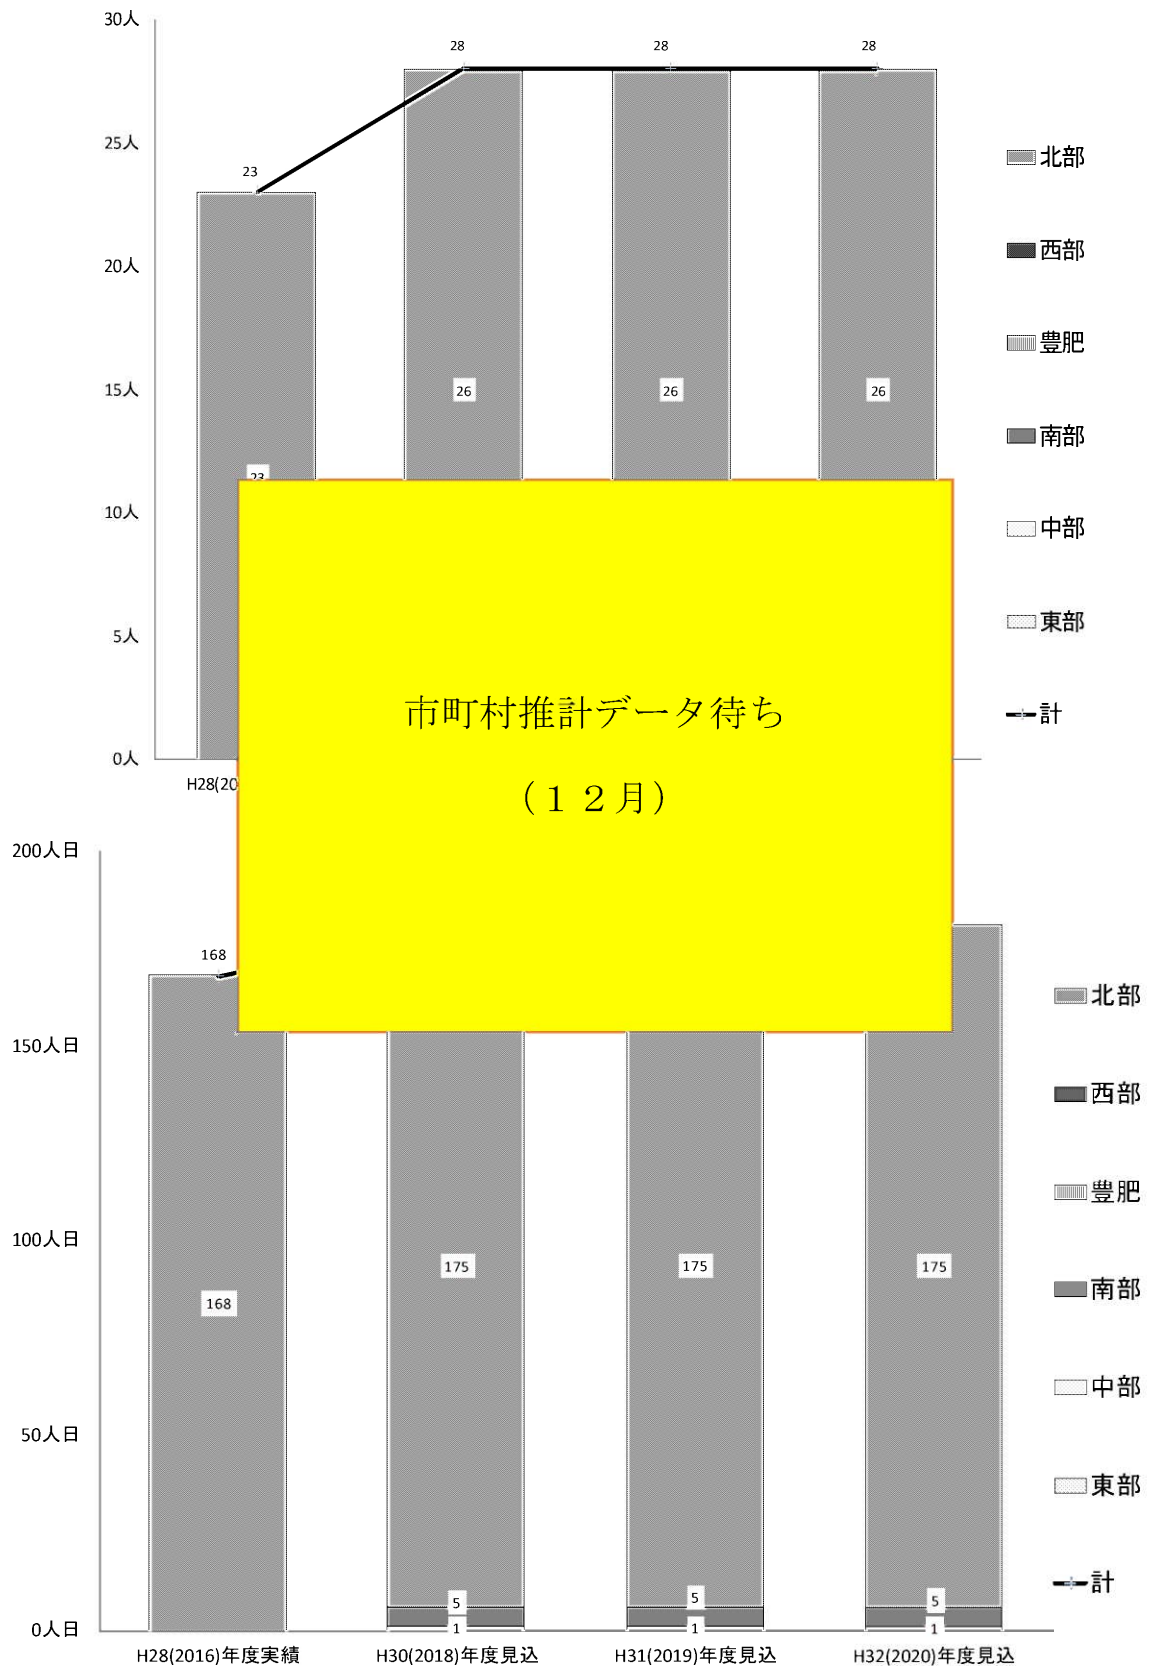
30人
25人
20人
15人
10人
5人
0人

28
28
28
23
26
26
26
23

H28(20

北部
西部
豊肥
南部
中部
東部
計

市町村推計データ待ち
（１２月）

200人日
150人日
100人日
50人日
0人日

168
168
175
175
175
5
5
5
1
1
1

H28(2016)年度実績
H30(2018)年度見込
H31(2019)年度見込
H32(2020)年度見込

北部
西部
豊肥
南部
中部
東部
計